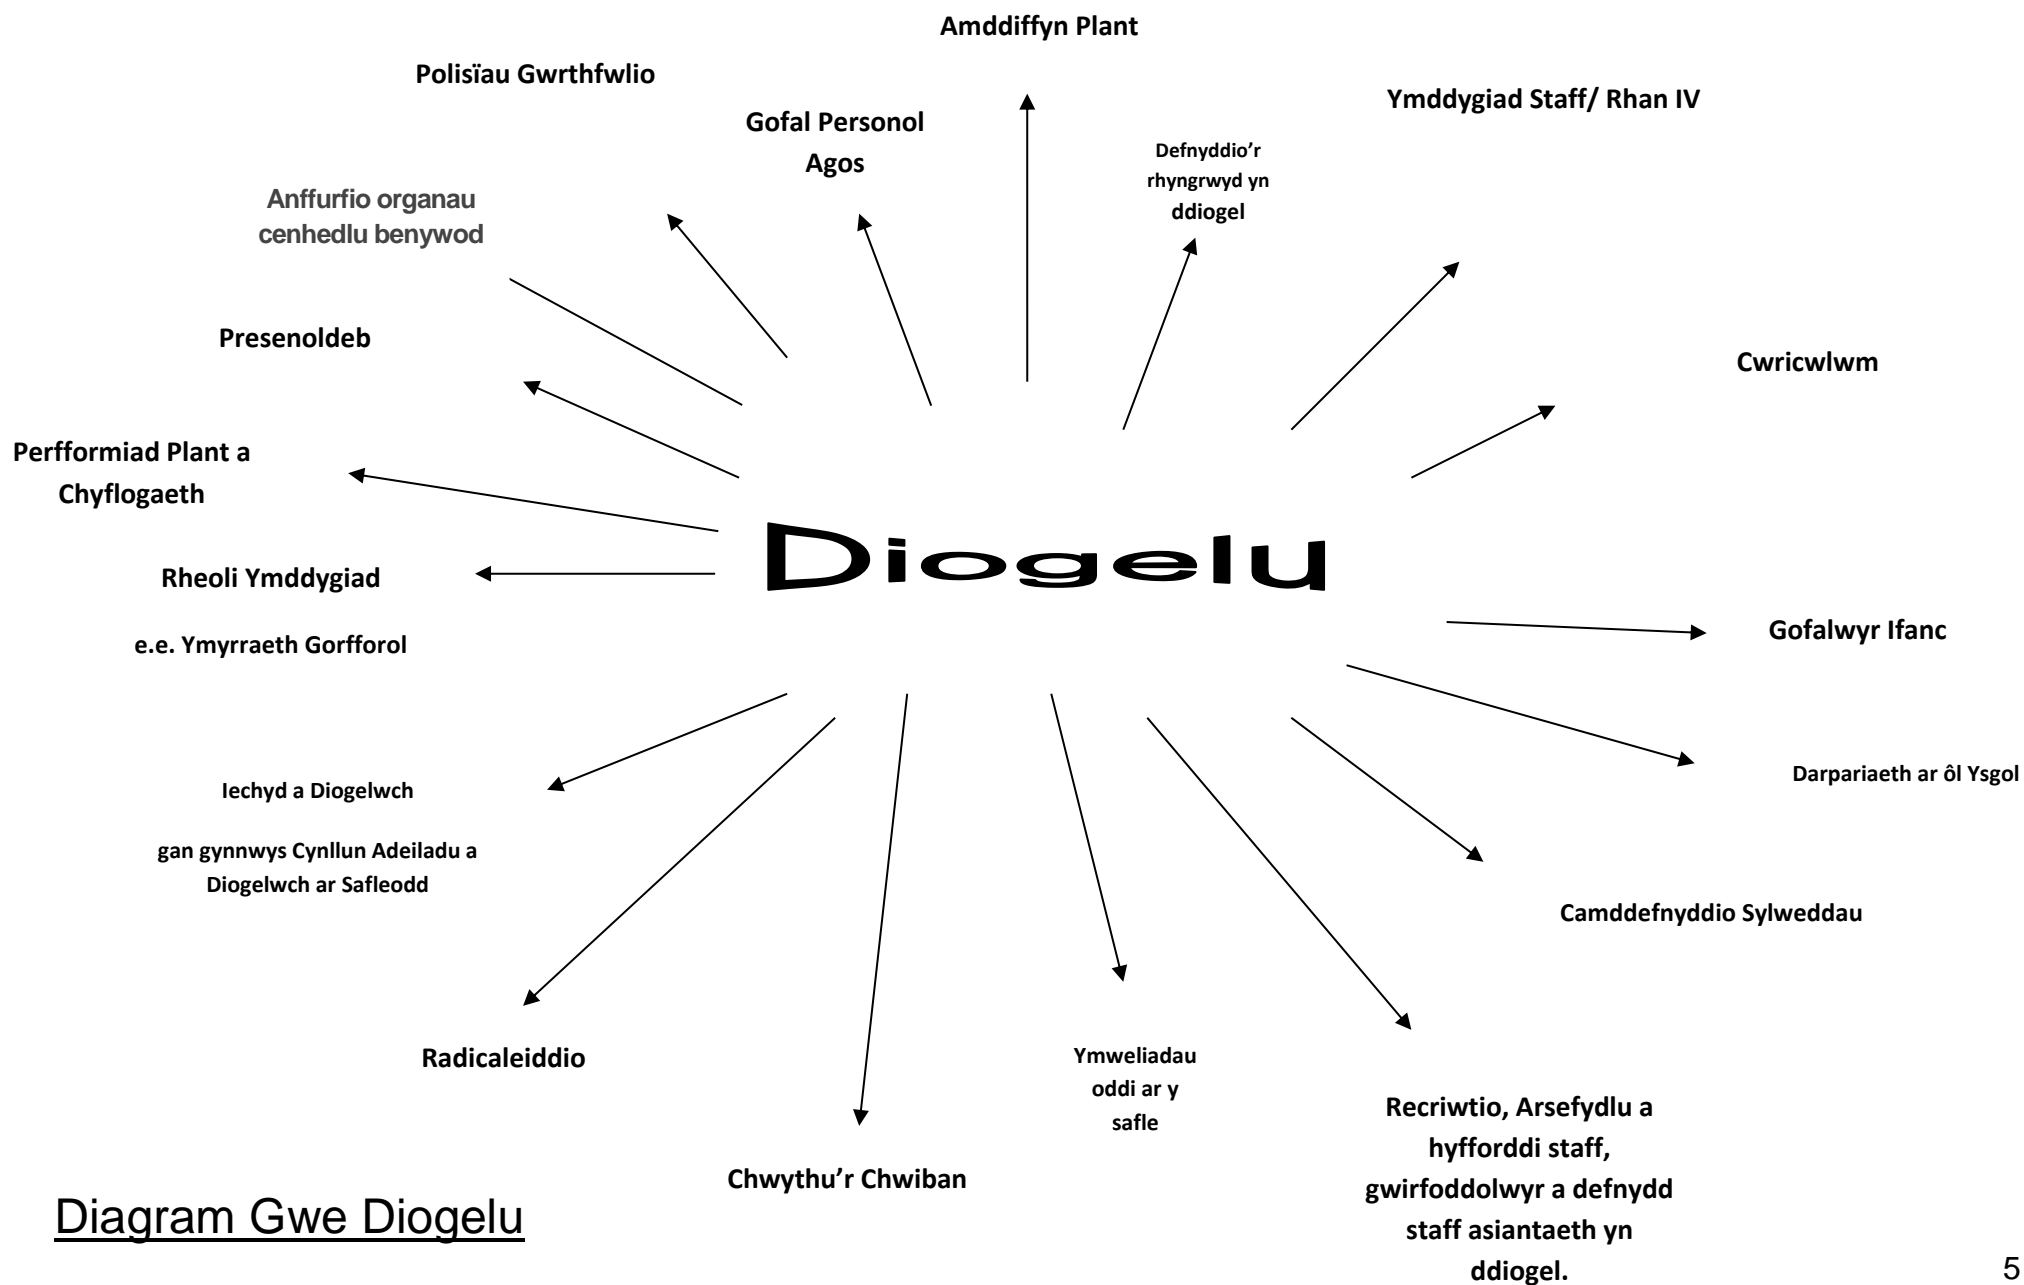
Amddiffyn Plant

Polisïau Gwrthfwlio

Gofal Personol Agos

Ymddygiad Staff/ Rhan IV

Defnyddio'r rhyngrwyd yn ddiogel

Anffurfio organau cenhedlu benywod

Presenoldeb

Cwricwlwm

Perfformiad Plant a Chyflogaeth

Diogelu

Rheoli Ymddygiad

e.e. Ymyrraeth Gorfforol

Gofalwyr Ifanc

Iechyd a Diogelwch

gan gynnwys Cynllun Adeiladu a Diogelwch ar Safleodd

Darpariaeth ar ôl Ysgol

Camddefnyddio Sylweddau

Radicaleiddio

Ymweliadau oddi ar y safle

Recriwtio, Arsefydlu a hyfforddi staff, gwirfoddolwyr a defnydd staff asiantaeth yn ddiogel.

Chwythu'r Chwiban

Diagram Gwe Diogelu

5